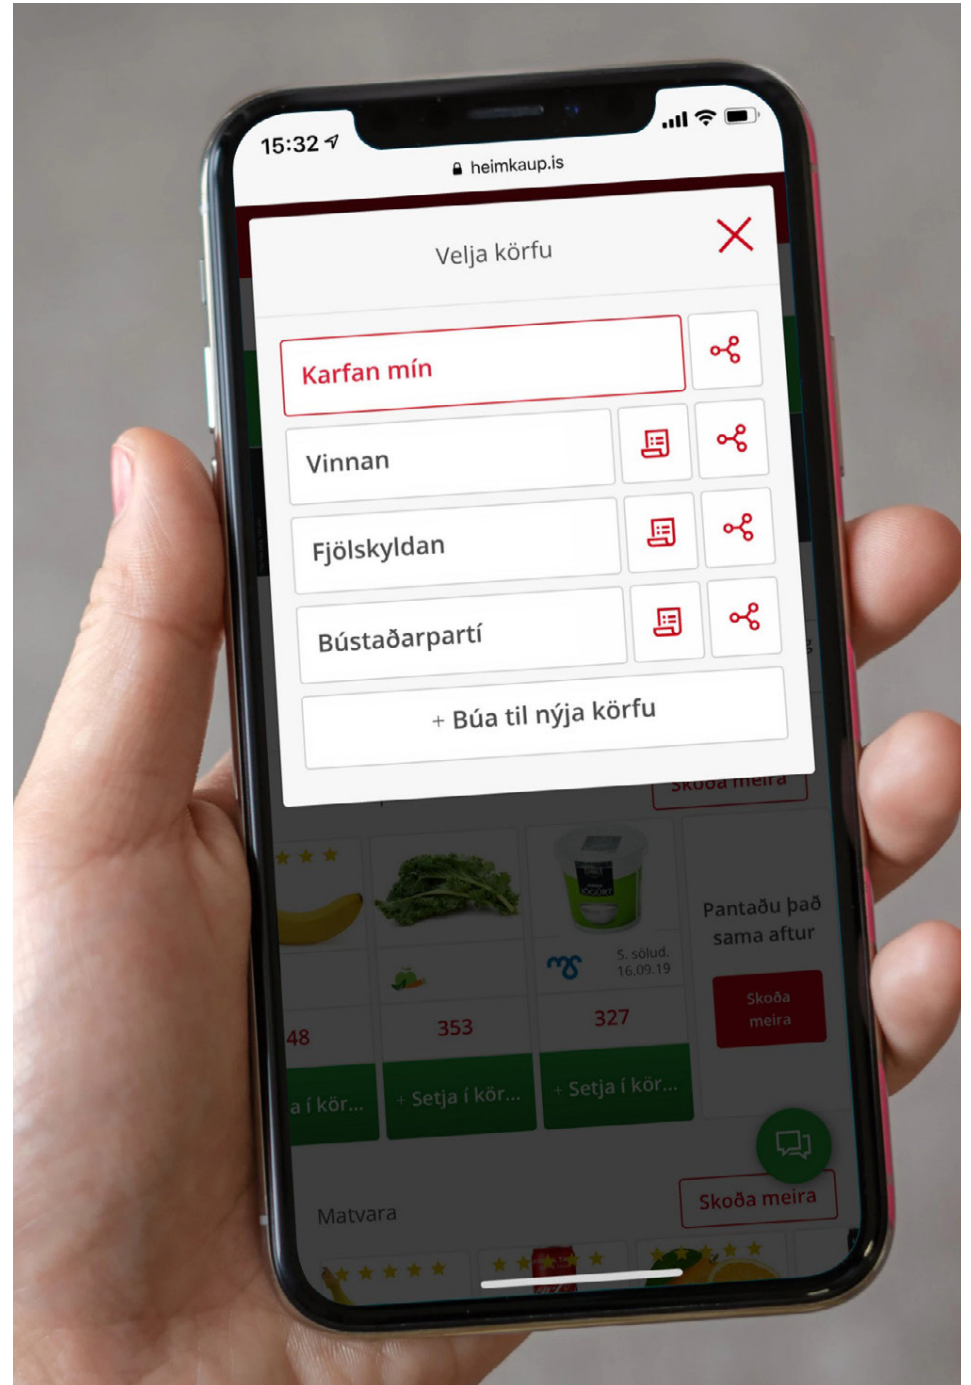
15:32

heimkaup.is

Velja körfu

Karfan mín

Vinnan

Fjölskyldan

Bústaðarparti

+ Búa til nýja körfu

Skoða meira

Pantaðu það sama aftur

S. sölud. 16.09.19

48

353

327

Skoða meira

a í kör...

+ Setja í kör...

+ Setja í kör...

Matvara

Skoða meira